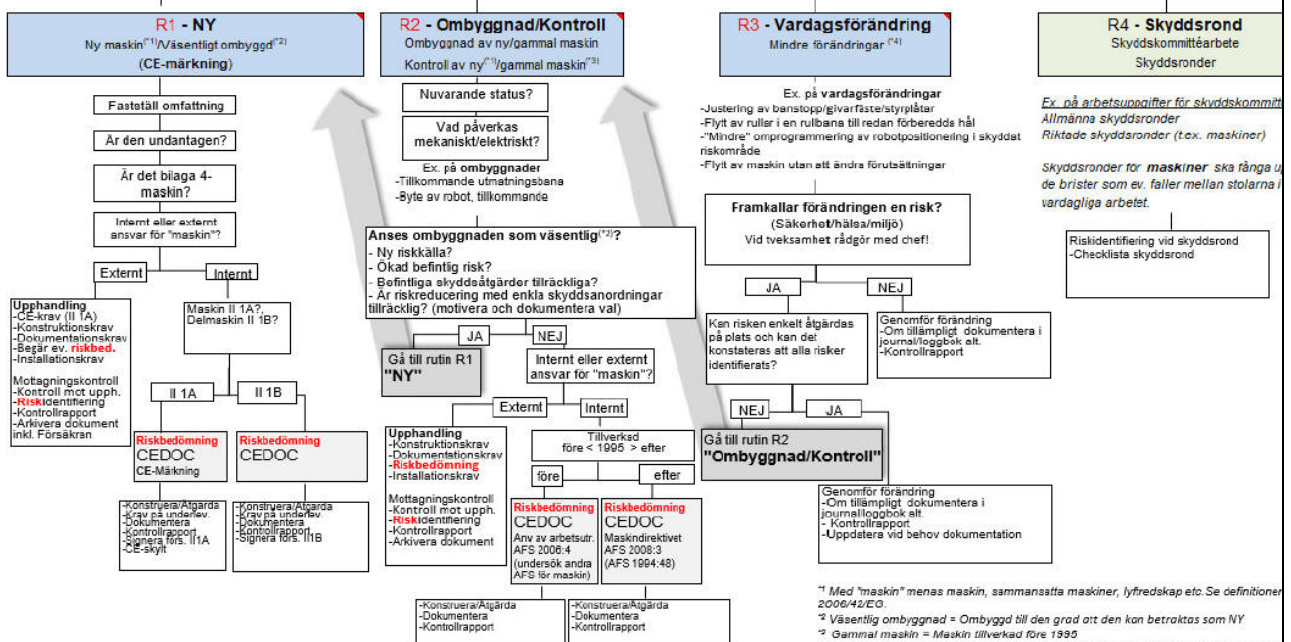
R1 - NY
Ny maskin$^{(*1)}$/Väsentligt ombyggd$^{(*2)}$
(CE-märkning)

Fastställ omfattning

Är den undantagen?

Är det bilaga 4-maskin?

Internt eller externt ansvar för "maskin"?

Externt

Internt

Upphandling
-CE-krav (II 1A)
-Konstruktionskrav
-Dokumentationskrav
-Begär ev. riskbed.
-Installationskrav

Mottagningskontroll
-Kontroll mot upph.
-Riskidentifiering
-Kontrollrapport
-Arkivera dokument inkl. Försäkran

Maskin II 1A?, Delmaskin II 1B?

II 1A

II 1B

Riskbedömning
CEDOC
CE-Märkning

Riskbedömning
CEDOC

-Konstruera/Åtgärda
-Krav på underlev.
-Dokumentera
-Kontrollrapport
-Signera förs. II1A
-CE-skylt

-Konstruera/Åtgärda
-Krav på underlev.
-Dokumentera
-Kontrollrapport
-Signera förs. II1B

R2 - Ombyggnad/Kontroll
Ombyggnad av ny/gammal maskin
Kontroll av ny$^{(*1)}$/gammal maskin$^{(*3)}$

Nuvarande status?

Vad påverkas mekaniskt/elektriskt?

Ex. på ombyggnader
-Tillkommande utmatningsbana
-Byte av robot, tillkommande

Anses ombyggnaden som väsentlig$^{(*2)}$?
- Ny riskkälla?
- Ökad befintlig risk?
- Befintliga skyddsåtgärder tillräckliga?
- Är riskreducering med enkla skyddsanordningar tillräcklig? (motivera och dokumentera val)

JA

NEJ

Gå till rutin R1
"NY"

Internt eller externt ansvar för "maskin"?

Externt

Internt

Upphandling
-Konstruktionskrav
-Dokumentationskrav
-Riskbedömning
-Installationskrav

Mottagningskontroll
-Kontroll mot upph.
-Riskidentifiering
-Kontrollrapport
-Arkivera dokument

Tillverkad
före < 1995 > efter

före

efter

Riskbedömning
CEDOC
Anv av arbetsutr. AFS 2006:4 (undersök andra AFS för maskin)

Riskbedömning
CEDOC
Maskindirektivet AFS 2008:3 (AFS 1994:48)

-Konstruera/Åtgärda
-Dokumentera
-Kontrollrapport

-Konstruera/Åtgärda
-Dokumentera
-Kontrollrapport

R3 - Vardagsförändring
Mindre förändringar$^{(*4)}$

Ex. på vardagsförändringar
-Justering av banstopp/givarfäste/styrplåter
-Flytt av ruller i en rullbana till redan förbereds hål
-"Mindre" omprogrammering av robotpositionering i skyddat riskområde
-Flytt av maskin utan att ändra förutsättningar

Framkallar förändringen en risk?
(Säkerhet/hälsa/miljö)
Vid tveksamhet rådgör med chef!

JA

NEJ

Kan risken enkelt åtgärdas på plats och kan det konstateras att alla risker identifierats?

Genomför förändring
-Om tillämpligt dokumentera i journal/loggbok alt.
-Kontrollrapport

NEJ

JA

Gå till rutin R2
"Ombyggnad/Kontroll"

Genomför förändring
-Om tillämpligt dokumentera i journal/loggbok alt
- Kontrollrapport
-Uppdatera vid behov dokumentation

R4 - Skyddsrond
Skyddskommittéarbete
Skyddsronder

Ex. på arbetsuppgifter för skyddskommitt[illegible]
Allmänna skyddsronder
Riktade skyddsronder (t.ex. maskiner)

Skyddsronder för maskiner ska fånga u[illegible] de brister som ev. faller mellan stolarna i vardagliga arbetet.

Riskidentifiering vid skyddsrond
-Checklista skyddsrond

$^{*1}$ Med "maskin" menas maskin, sammansatta maskiner, lyftredskap etc. Se definitioner 2006/42/EG.
$^{*2}$ Väsentlig ombyggnad = Ombyggd till den grad att den kan betraktas som NY
$^{*3}$ Gammal maskin = Maskin tillverkad före 1995